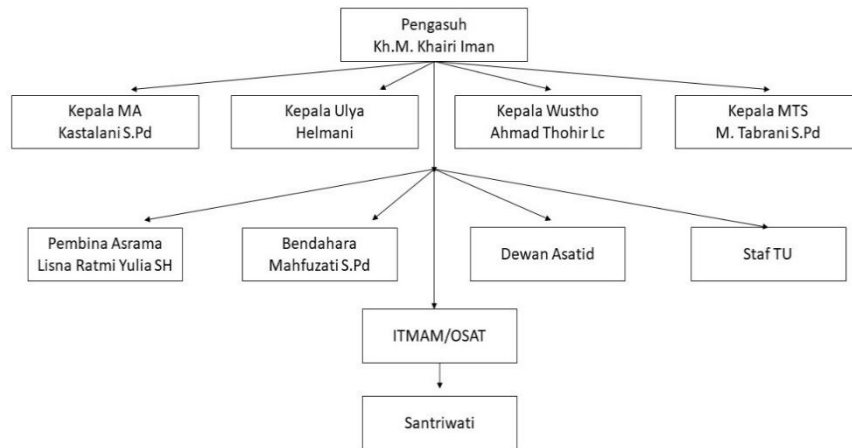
Pengasuh
Kh.M. Khairi Iman

Kepala MA
Kastalani S.Pd

Kepala Ulya
Helmani

Kepala Wustho
Ahmad Thohir Lc

Kepala MTS
M. Tabrani S.Pd

Pembina Asrama
Lisna Ratmi Yulia SH

Bendahara
Mahfuzati S.Pd

Dewan Asatid

Staf TU

ITMAM/OSAT

Santriwati